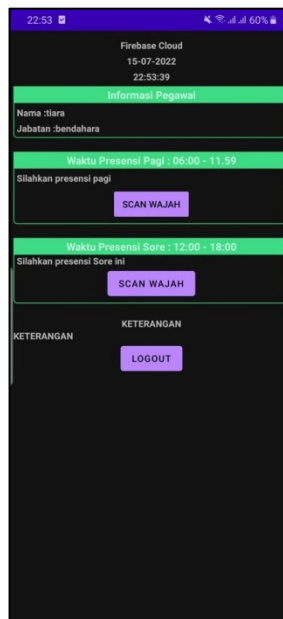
22:53

60%

Firebase Cloud
15-07-2022
22:53:39

Informasi Pegawai

Nama :tiara
Jabatan :bendahara

Waktu Presensi Pagi : 06:00 - 11.59

Silahkan presensi pagi

SCAN WAJAH

Waktu Presensi Sore : 12:00 - 18:00

Silahkan presensi Sore ini

SCAN WAJAH

KETERANGAN

KETERANGAN

LOGOUT